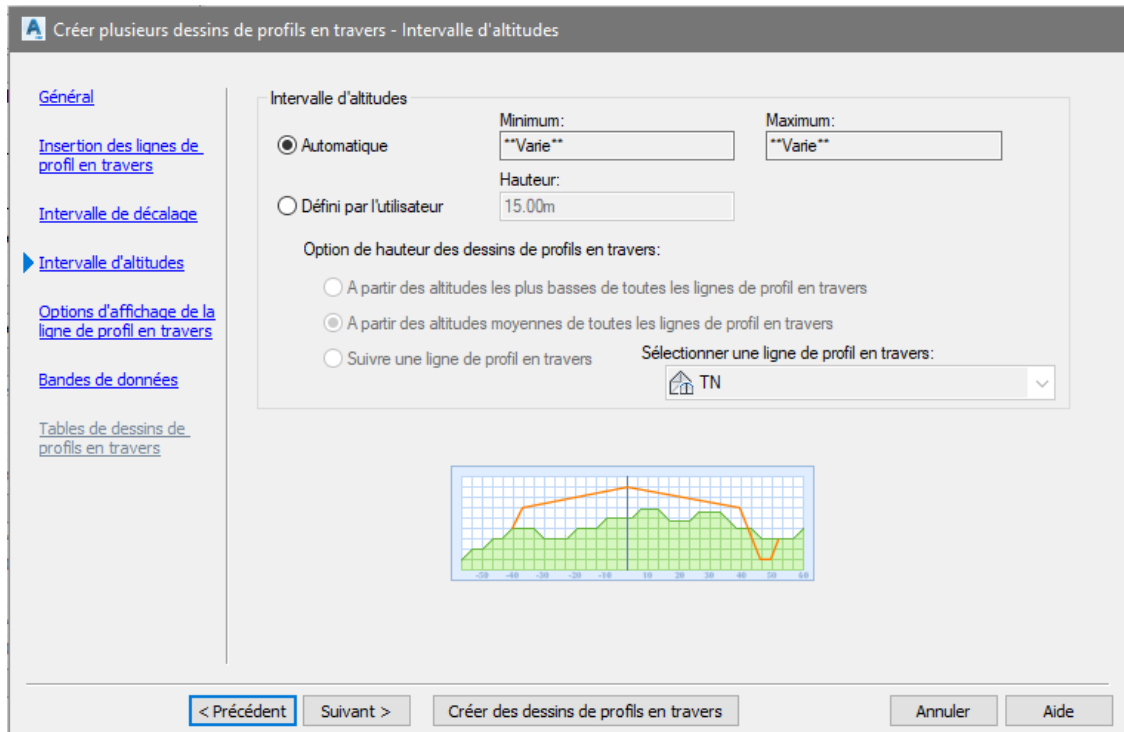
Créer plusieurs dessins de profils en travers - Intervalle d'altitudes

Général

Insertion des lignes de profil en travers

Intervalle de décalage

Intervalle d'altitudes

Options d'affichage de la ligne de profil en travers

Bandes de données

Tables de dessins de profils en travers

Intervalle d'altitudes

Automatique

Minimum:
**Varie**

Maximum:
**Varie**

Défini par l'utilisateur

Hauteur:
15.00m

Option de hauteur des dessins de profils en travers:

A partir des altitudes les plus basses de toutes les lignes de profil en travers

A partir des altitudes moyennes de toutes les lignes de profil en travers

Suivre une ligne de profil en travers

Sélectionner une ligne de profil en travers:
TN

-50 -40 -30 -20 -10 10 20 30 40 50 60

< Précédent
Suivant >
Créer des dessins de profils en travers
Annuler
Aide